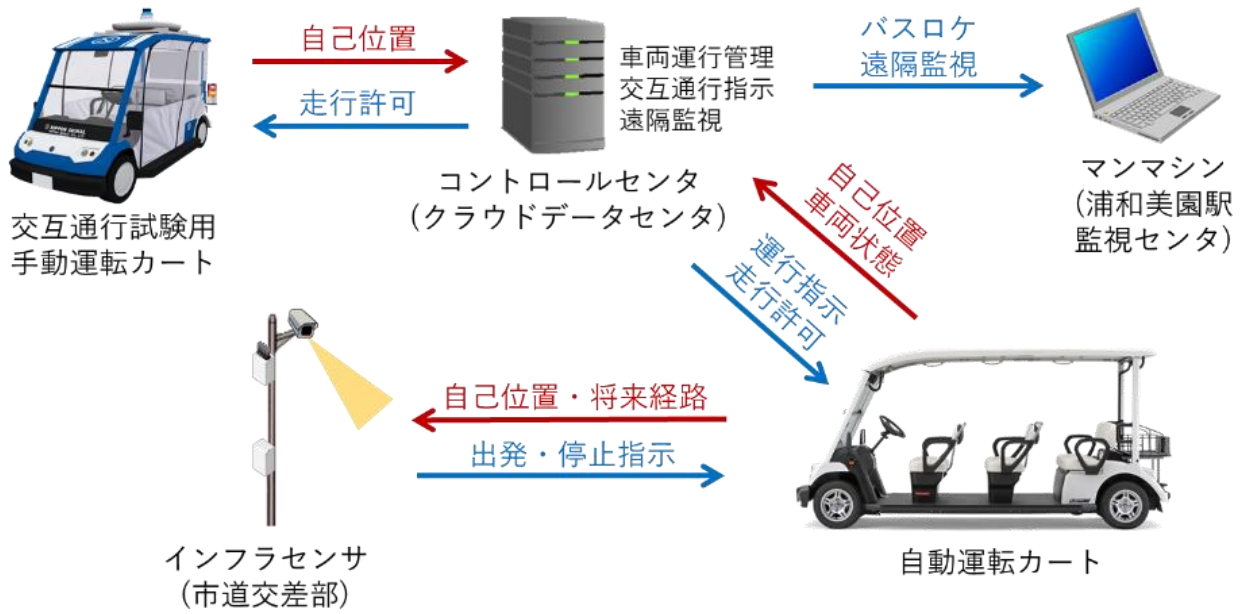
自己位置

走行許可

車両運行管理
交互通行指示
遠隔監視

バスロケ
遠隔監視

交互通行試験用
手動運転カート

コントロールセンタ
（クラウドデータセンタ）

マンマシン
（浦和美園駅
監視センタ）

自己位置
車両状態

運行指示
走行許可

自己位置・将来経路

出発・停止指示

インフラセンサ
（市道交差部）

自動運転カート